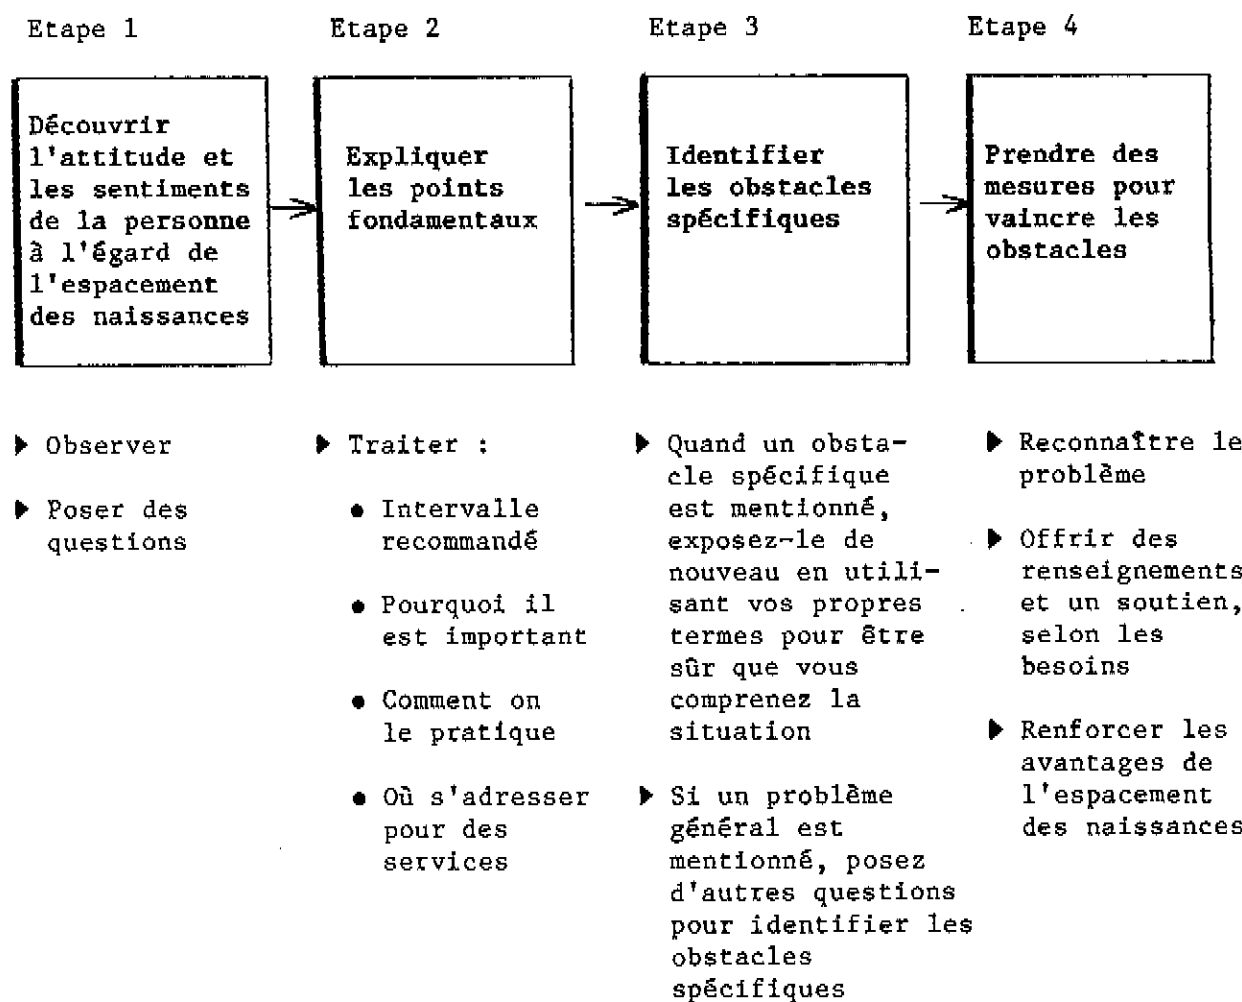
Etape 1

Découvrir l'attitude et les sentiments de la personne à l'égard de l'espacement des naissances

▶ Observer

▶ Poser des questions

Etape 2

Expliquer les points fondamentaux

▶ Traiter :

• Intervalle recommandé

• Pourquoi il est important

• Comment on le pratique

• Où s'adresser pour des services

Etape 3

Identifier les obstacles spécifiques

▶ Quand un obstacle spécifique est mentionné, exposez-le de nouveau en utilisant vos propres termes pour être sûr que vous comprenez la situation

▶ Si un problème général est mentionné, posez d'autres questions pour identifier les obstacles spécifiques

Etape 4

Prendre des mesures pour vaincre les obstacles

▶ Reconnaître le problème

▶ Offrir des renseignements et un soutien, selon les besoins

▶ Renforcer les avantages de l'espacement des naissances